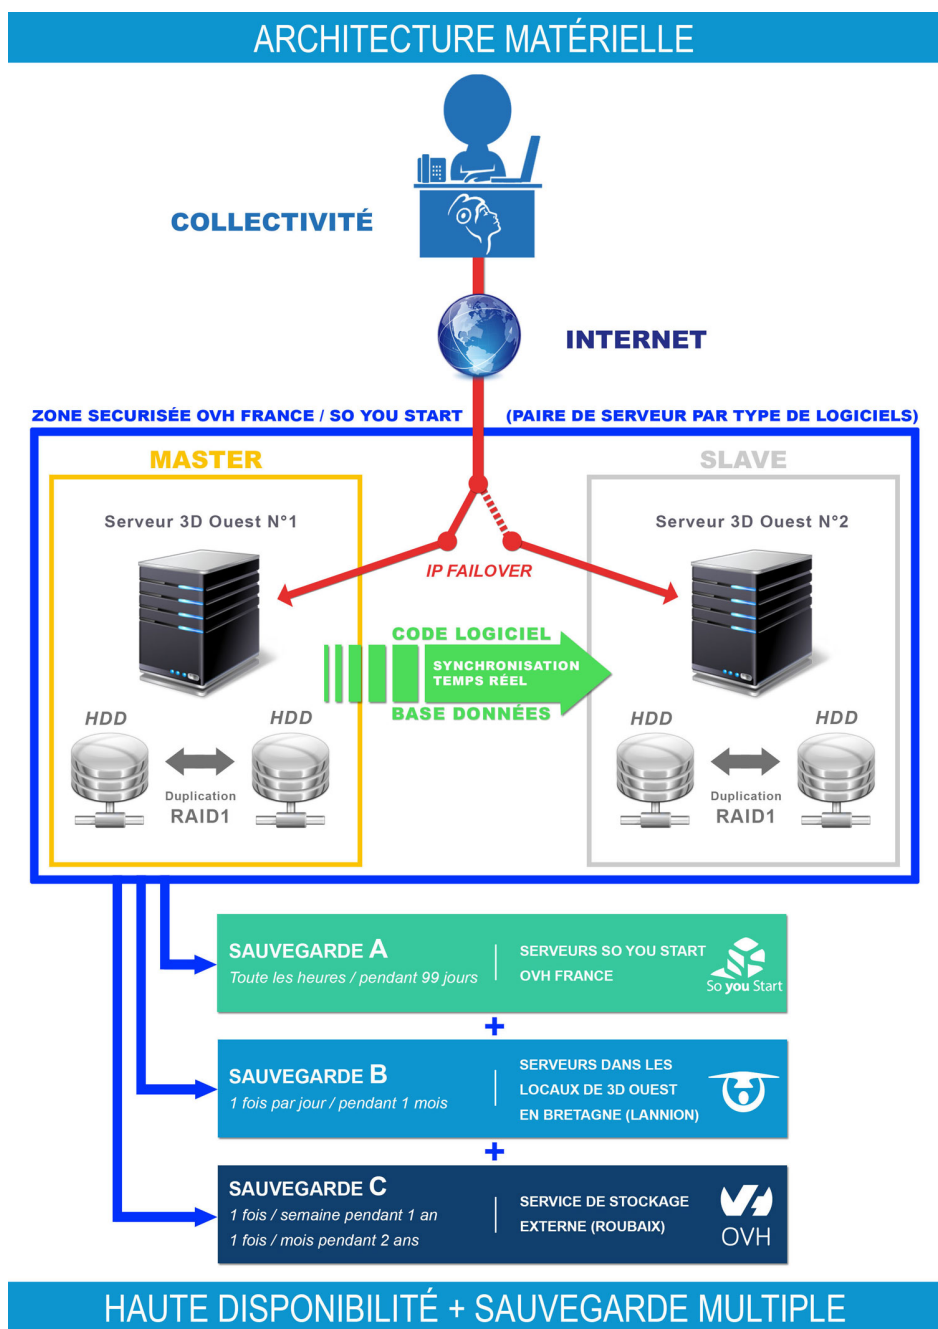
ARCHITECTURE MATÉRIELLE

COLLECTIVITÉ

INTERNET

ZONE SECURISÉE OVH FRANCE / SO YOU START

(PAIRE DE SERVEUR PAR TYPE DE LOGICIELS)

MASTER

Serveur 3D Ouest N°1

IP FAILOVER

SLAVE

Serveur 3D Ouest N°2

CODE LOGICIEL

SYNCHRONISATION TEMPS RÉEL

BASE DONNÉES

HDD

HDD

Duplication
RAID1

HDD

HDD

Duplication
RAID1

SAUVEGARDE A
Toute les heures / pendant 99 jours

SERVEURS SO YOU START
OVH FRANCE

So you Start

+

SAUVEGARDE B
1 fois par jour / pendant 1 mois

SERVEURS DANS LES LOCAUX DE 3D OUEST EN BRETAGNE (LANNION)

+

SAUVEGARDE C
1 fois / semaine pendant 1 an
1 fois / mois pendant 2 ans

SERVICE DE STOCKAGE EXTERNE (ROUBAIX)

OVH

HAUTE DISPONIBILITÉ + SAUVEGARDE MULTIPLE